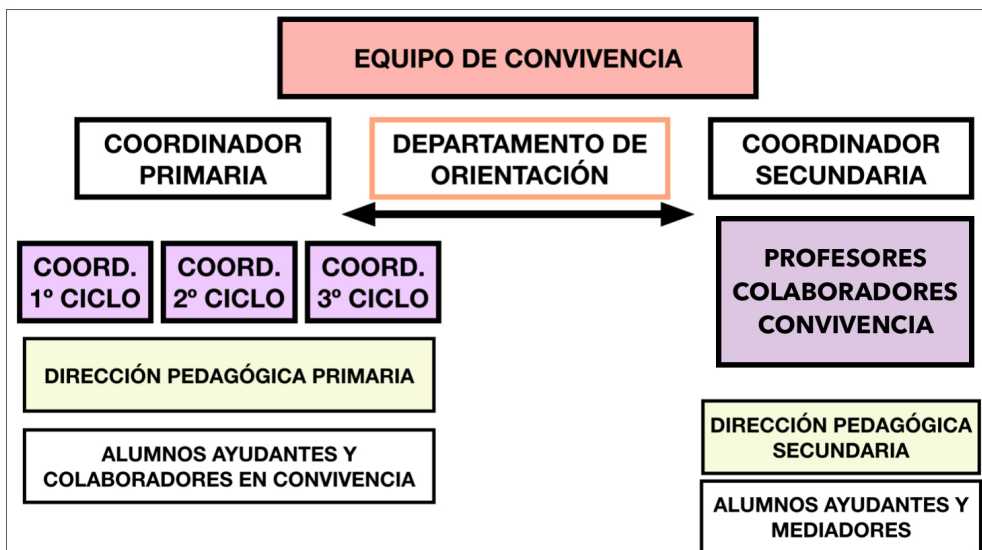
EQUIPO DE CONVIVENCIA

COORDINADOR PRIMARIA

DEPARTAMENTO DE ORIENTACIÓN

COORDINADOR SECUNDARIA

COORD. 1º CICLO

COORD. 2º CICLO

COORD. 3º CICLO

PROFESORES COLABORADORES CONVIVENCIA

DIRECCIÓN PEDAGÓGICA PRIMARIA

ALUMNOS AYUDANTES Y COLABORADORES EN CONVIVENCIA

DIRECCIÓN PEDAGÓGICA SECUNDARIA

ALUMNOS AYUDANTES Y MEDIADORES